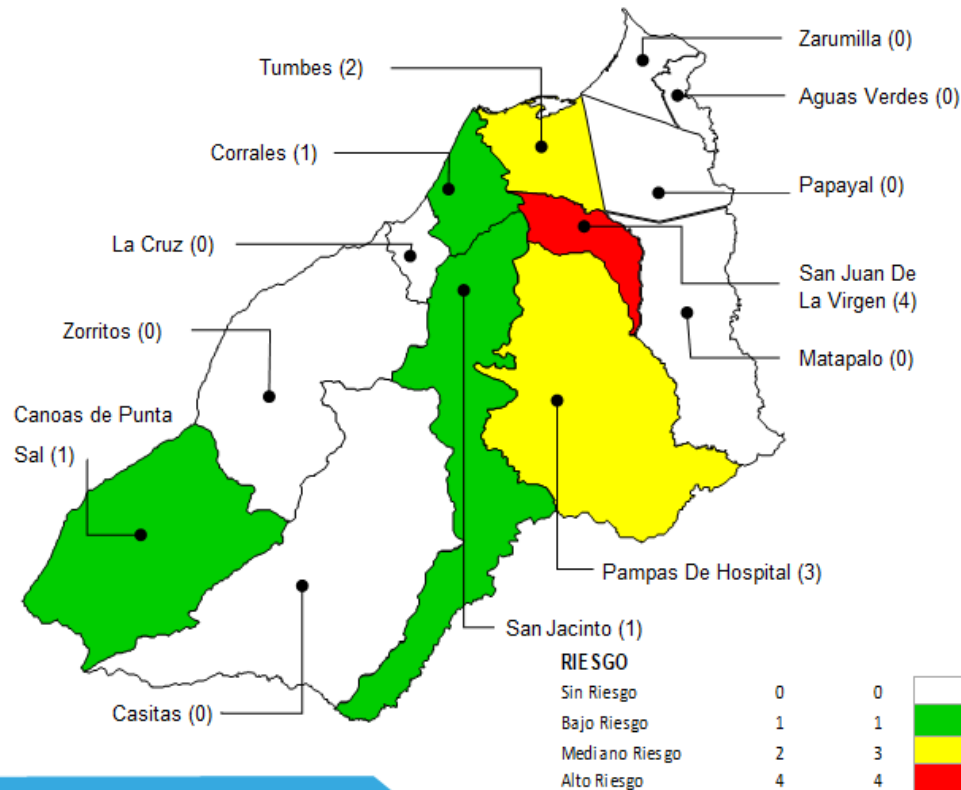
Zarumilla (0)

Tumbes (2)

Aguas Verdes (0)

Corrales (1)

Papayal (0)

La Cruz (0)

San Juan De La Virgen (4)

Zorritos (0)

Matapalo (0)

Canoas de Punta Sal (1)

Pampas De Hospital (3)

San Jacinto (1)

Casitas (0)

RIESGO

| | | |
|---|---|---|
| Sin Riesgo | 0 | 0 |
| Bajo Riesgo | 1 | 1 |
| Mediano Riesgo | 2 | 3 |
| Alto Riesgo | 4 | 4 |